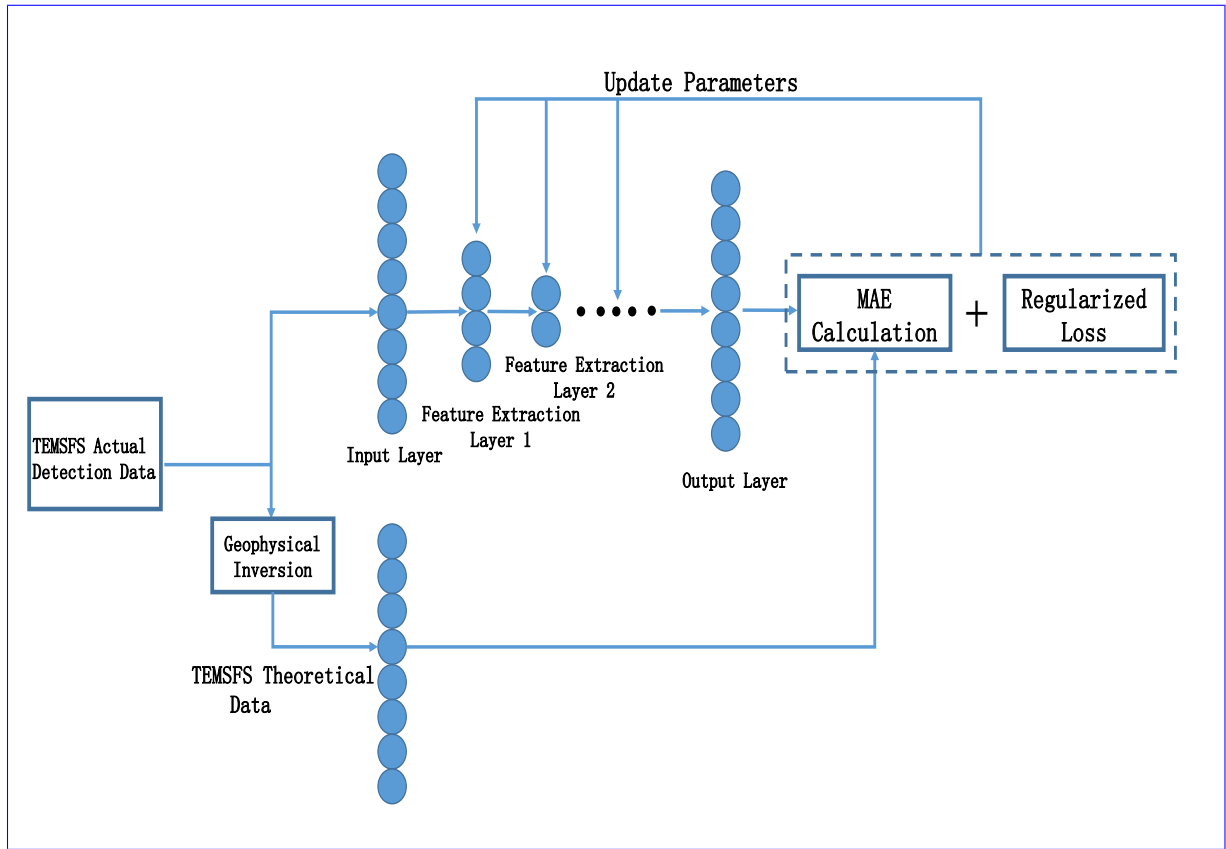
Update Parameters

TEMSFS Actual Detection Data

Input Layer

Feature Extraction Layer 1

Feature Extraction Layer 2

Output Layer

MAE Calculation

+

Regularized Loss

Geophysical Inversion

TEMSFS Theoretical Data